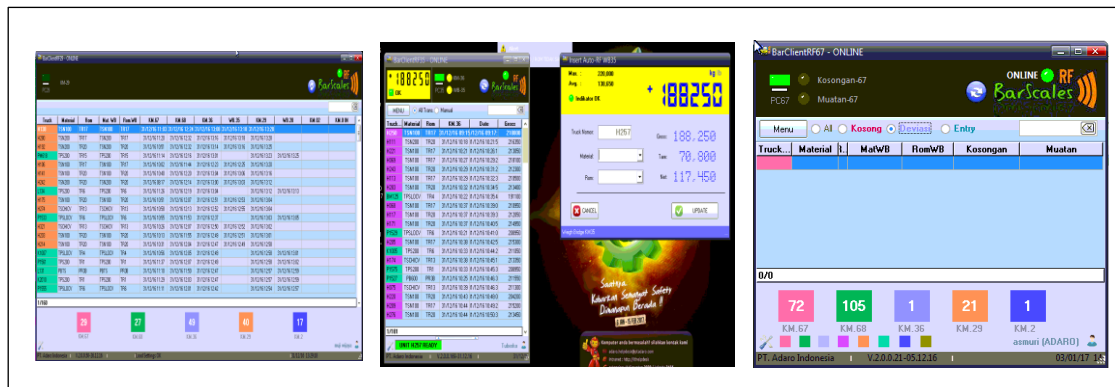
BarClientRF67 - ONLINE

ONLINE RF BarScales

Kosongan-67

Muatan-67

PC67

Menu

All

Kosong

Deviasi

Entry

| Truck... | Material | I.. | MatWB | RomWB | Kosongan | Muatan |
|---|---|---|---|---|---|---|

0/0

72

KM.67

105

KM.68

1

KM.36

21

KM.29

1

KM.2

asmuri (ADARO)

PT. Adaro Indonesia

V.2.0.0.21-05.12.16

03/01/17

Insert Auto-RF WB35

188250

Truck Nomor

H257

Gross

188.250

Material

Tare

70.800

Rom

Nett

117.450

CANCEL

UPDATE

BarClientRF35 - ONLINE

188250

29

27

49

40

17